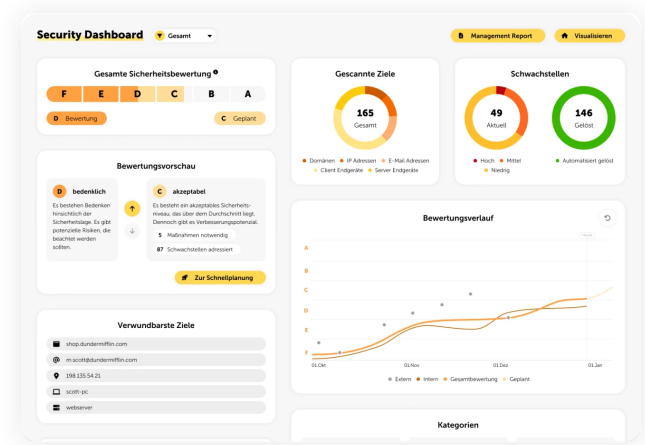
Security Dashboard

Gesamt

Management Report

Visualisieren

Gesamte Sicherheitsbewertung

F E D C B A

D Bewertung

C Geplant

Gescannte Ziele

165
Gesamt

Domänen IP Adressen E-Mail Adressen Client Endgeräte Server Endgeräte

Schwachstellen

49
Aktuell

146
Gelöst

Hoch Mittel Niedrig

Automatisiert gelöst

Bewertungsvorschau

D bedenklich

Es bestehen Bedenken hinsichtlich der Sicherheitslage. Es gibt potenzielle Risiken, die beachtet werden sollten.

C akzeptabel

Es besteht ein akzeptables Sicherheitsniveau, das über dem Durchschnitt liegt. Dennoch gibt es Verbesserungspotenzial.

5 Maßnahmen notwendig

87 Schwachstellen adressiert

Zur Schnellplanung

Bewertungsverlauf

A
B
C
D
E
F

01.Okt 01.Nov 01.Dez 01.Jan

Extern Intern Gesamtbewertung Geplant

Verwundbarste Ziele

shop.dundermifflin.com

m.scott@dundermifflin.com

198.135.54.21

scott-pc

webserver

Kategorien